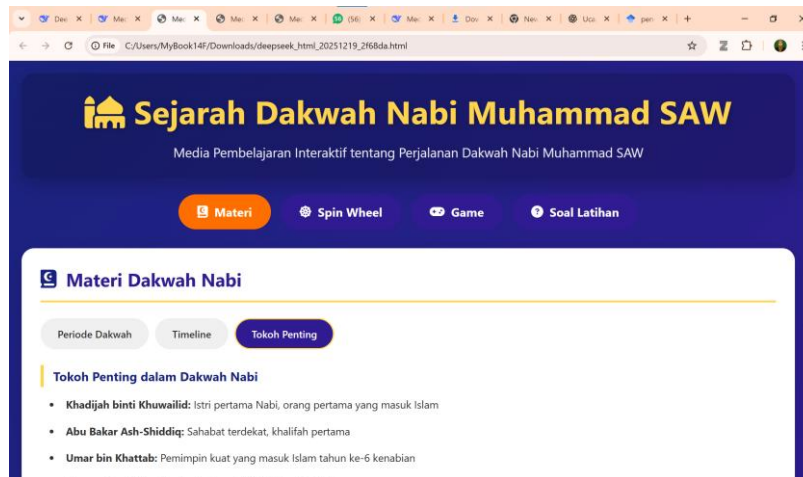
Dev × | Me × | Me × | Me × | Me × | (56) × | Me × | Dov × | Nev × | Uca × | pen × | +

File C:/Users/MyBook14F/Downloads/deepseek_html_20251219_2f68da.html

Sejarah Dakwah Nabi Muhammad SAW

Media Pembelajaran Interaktif tentang Perjalanan Dakwah Nabi Muhammad SAW

Materi | Spin Wheel | Game | Soal Latihan

Materi Dakwah Nabi

Periode Dakwah | Timeline | Tokoh Penting

Tokoh Penting dalam Dakwah Nabi

- **Khadijah binti Khuwailid:** Istri pertama Nabi, orang pertama yang masuk Islam
- **Abu Bakar Ash-Shiddiq:** Sahabat terdekat, khalifah pertama
- **Umar bin Khattab:** Pemimpin kuat yang masuk Islam tahun ke-6 kenabian